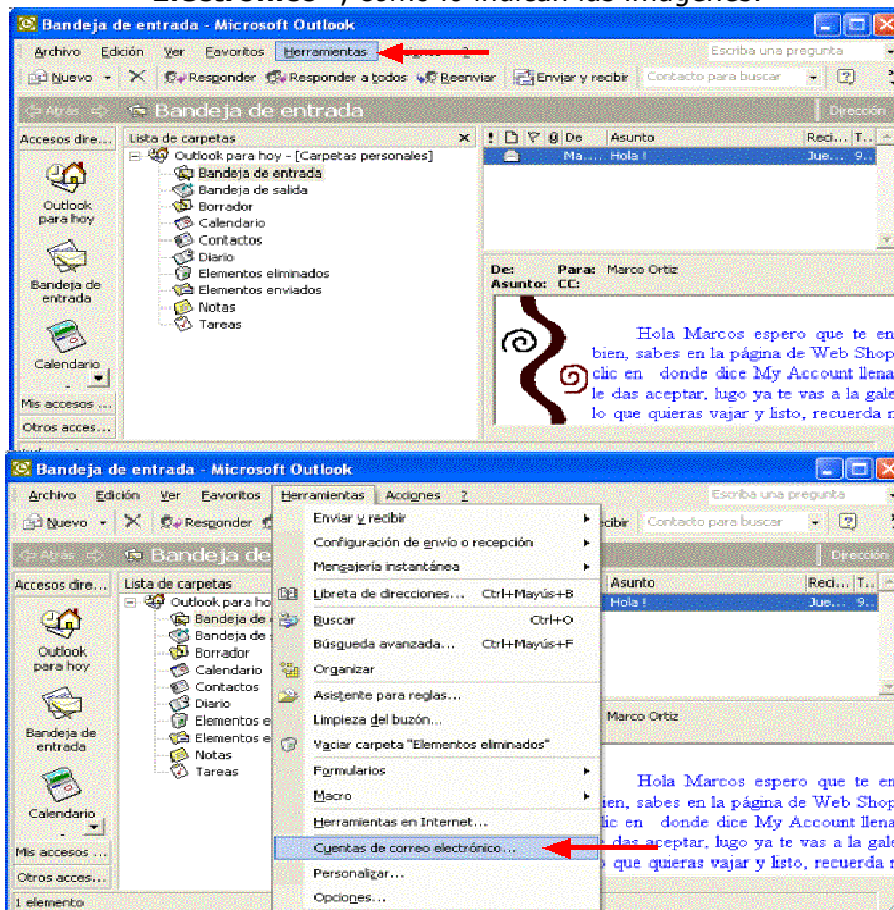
Electrónico" y como lo indican las imágenes.

Bandeja de entrada - Microsoft Outlook

Archivo Edición Ver Favoritos Herramientas ?

Escriba una pregunta

Nuevo Responder Responder a todos Reenviar Enviar y recibir Contacto para buscar

Atrás Bandeja de entrada Dirección

Accesos dire...
Outlook para hoy
Bandeja de entrada
Calendario
Mis accesos ...
Otros acces...

Lista de carpetas
Outlook para hoy - [Carpetas personales]
Bandeja de entrada
Bandeja de salida
Borrador
Calendario
Contactos
Diario
Elementos eliminados
Elementos enviados
Notas
Tareas

De Asunto Reci... T...
Ma... Hola ! Jue... 9...

De: Para: Marco Ortiz
Asunto: CC:

Hola Marcos espero que te en bien, sabes en la página de Web Shop clic en donde dice My Account llena le das aceptar, lugo ya te vas a la gale lo que quieras vajar y listo, recuerda n

Bandeja de entrada - Microsoft Outlook

Archivo Edición Ver Favoritos Herramientas Acciones ?

Escriba una pregunta

Nuevo Responder cibir Contacto para buscar

Atrás Bandeja de Dirección

Accesos dire...
Outlook para hoy
Bandeja de entrada
Calendario
Mis accesos ...
Otros acces...
1 elemento

Lista de carpetas
Outlook para ho
Bandeja de
Bandeja de
Borrador
Calendario
Contactos
Diario
Elementos e
Elementos e
Notas
Tareas

Enviar y recibir
Configuración de envío o recepción
Mensajería instantánea
Libreta de direcciones... Ctrl+Mayús+B
Buscar Ctrl+O
Búsqueda avanzada... Ctrl+Mayús+F
Organizar
Asistente para reglas...
Limpieza del buzón...
Vaciar carpeta "Elementos eliminados"
Formularios
Macro
Herramientas en Internet...
Cuentas de correo electrónico...
Personalizar...
Opciones...

Asunto Reci... T...
Hola ! Jue... 9...

Marco Ortiz

Hola Marcos espero que te en bien, sabes en la página de Web Shop lic en donde dice My Account llena das aceptar, lugo ya te vas a la gale o que quieras vajar y listo, recuerda n